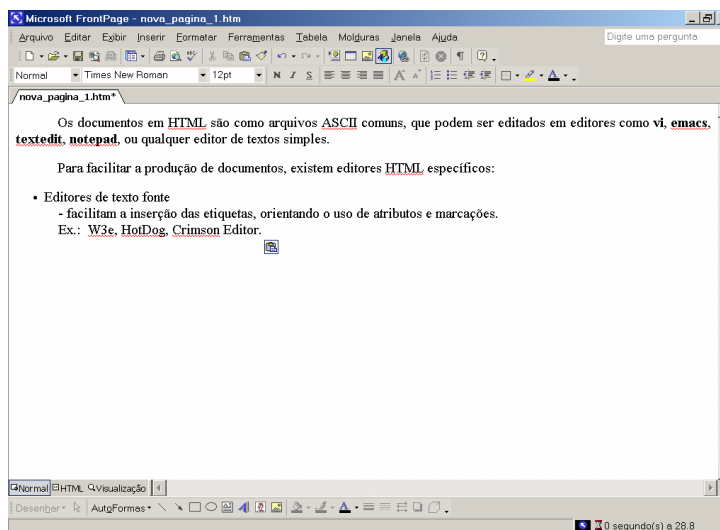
Microsoft FrontPage - nova_pagina_1.htm

Arquivo Editar Exibir Inserir Formatar Ferramentas Tabela Molduras Janela Ajuda

Digite uma pergunta

Normal Times New Roman 12pt

nova_pagina_1.htm*

Os documentos em HTML são como arquivos ASCII comuns, que podem ser editados em editores como **vi**, **emacs**, **textedit**, **notepad**, ou qualquer editor de textos simples.

Para facilitar a produção de documentos, existem editores HTML específicos:

• Editores de texto fonte
- facilitam a inserção das etiquetas, orientando o uso de atributos e marcações.
Ex.: W3e, HotDog, Crimson Editor.

Normal HTML Visualização

Desenhar AutoFormas

0 segundo(s) a 28.8